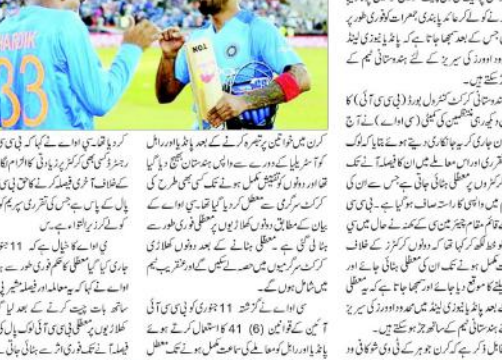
RDIK
33
NO.1

کرن میں خواتین پر تبصرہ کرنے کے بعد ہاردک پانڈیا اور راہل کو آسٹریلیا کے دورے سے واپس ہندوستان بھیج دیا گیا تھا اور دونوں کی انکوائری مکمل ہونے تک کسی بھی طرح کی کرکٹ سرگرمی سے معطل کر دیا گیا تھا۔ سی او اے کے بیان کے مطابق دونوں کھلاڑیوں کو فوری طور پر بحال کر دیا گیا ہے۔ معطلی ختم ہونے کے بعد دونوں کھلاڑی کرکٹ سرگرمیوں میں حصہ لے سکیں گے اور عنقریب ٹیم میں شامل ہو سکیں گے۔

سی او اے نے گزشتہ 11 جنوری کو بی سی سی آئی آئین کے قوانین (6) 41 استعمال کرتے ہوئے پانڈیا اور راہل کو معاملے کی سماعت مکمل ہونے تک معطل

کر دیا تھا۔ سی او اے نے کہا کہ بی سی سی آئی ریٹائرڈ کسی بھی کرکٹر پر پابندی کا الزام لگانے کے خلاف آخری فیصلہ کرنے کا حق کی اپیل کے پاس ہے۔ جس کی تقرری سپریم کورٹ کو کرنی ہے۔

سی او اے کا خیال ہے کہ 11 جنوری کو جاری کیا گیا معطلی کا حکم فوری طور پر ہٹا دیا جانا چاہیے۔ یہ معاملہ امیڈس کیوری کے ساتھ بات چیت کرنے کے بعد کیا گیا ہے۔ کھلاڑیوں پر عائد پابندی کو ہٹانے کا فیصلہ لیا گیا ہے۔ اس کے فوری اثر سے

کو کے کرنے کا عام پابندی جمعرات کو فوری طور پر جس کے بعد سمجھا جاتا ہے کہ پانڈیا نیوزی لینڈ میں ون ڈے اور ٹی 20 سیریز کے لئے ہندوستانی ٹیم کے سکتے ہیں۔

ہندوستانی کرکٹ کنٹرول بورڈ (بی سی سی آئی) کا ونوں کھلاڑیوں کی معطلی (سی او اے) نے آج جاری کر کے جانکاری دیتے ہوئے بتایا کہ لوک عدالتی افسر اس معاملے میں ان کا فیصلہ آنے تک کرٹروں پر معطلی فوری طور پر ختم کر دی گئی ہے جس سے ان کی واپسی کا راستہ صاف ہو گیا ہے۔ بی سی سی آئی قائم مقام چیئرمین سی کے کھنہ نے حال میں سی او اے کو خط لکھ کر کہا تھا کہ دونوں کرکٹرز کے خلاف مکمل ہونے تک ان کی معطلی ختم کی جائے اور ایک کے ساتھ ہی ہاردک پانڈیا نیوزی لینڈ میں ون ڈے اور ٹی 20 سیریز کے لئے ہندوستانی ٹیم کے ساتھ جڑ سکتے ہیں۔

ٹی وی شو کافی ود کرن کرن جوہر کے ٹی وی شو کافی